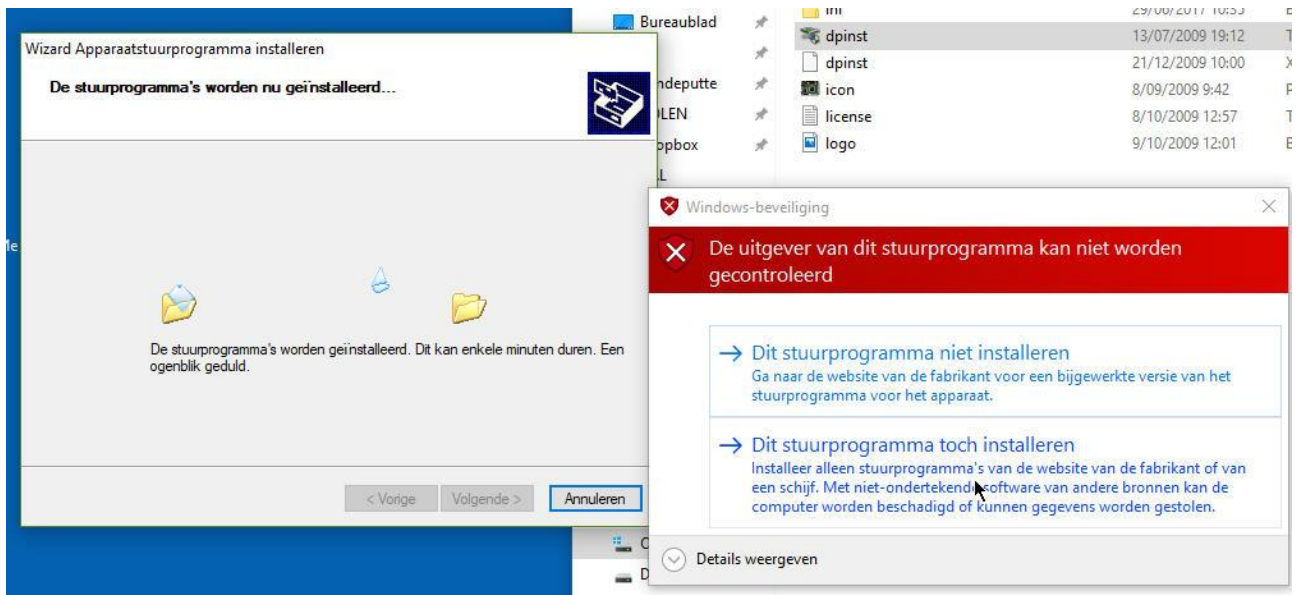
Wizard Apparaatstuurprogramma installeren

De stuurprogramma's worden nu geïnstalleerd...

De stuurprogramma's worden geïnstalleerd. Dit kan enkele minuten duren. Een ogenblik geduld.

< Vorige
Volgende >
Annuleren

Bureaublad
ndeputte
LEN
opbox
L

| | | |
|---|---|---|
| ini | 29/06/2017 10:33 | E |
| dpinst | 13/07/2009 19:12 | T |
| dpinst | 21/12/2009 10:00 | X |
| icon | 8/09/2009 9:42 | P |
| license | 8/10/2009 12:57 | T |
| logo | 9/10/2009 12:01 | E |

Windows-beveiliging

De uitgever van dit stuurprogramma kan niet worden gecontroleerd

→ Dit stuurprogramma niet installeren
Ga naar de website van de fabrikant voor een bijgewerkte versie van het stuurprogramma voor het apparaat.

→ Dit stuurprogramma toch installeren
Installeer alleen stuurprogramma's van de website van de fabrikant of van een schijf. Met niet-ondertekende software van andere bronnen kan de computer worden beschadigd of kunnen gegevens worden gestolen.

Details weergeven